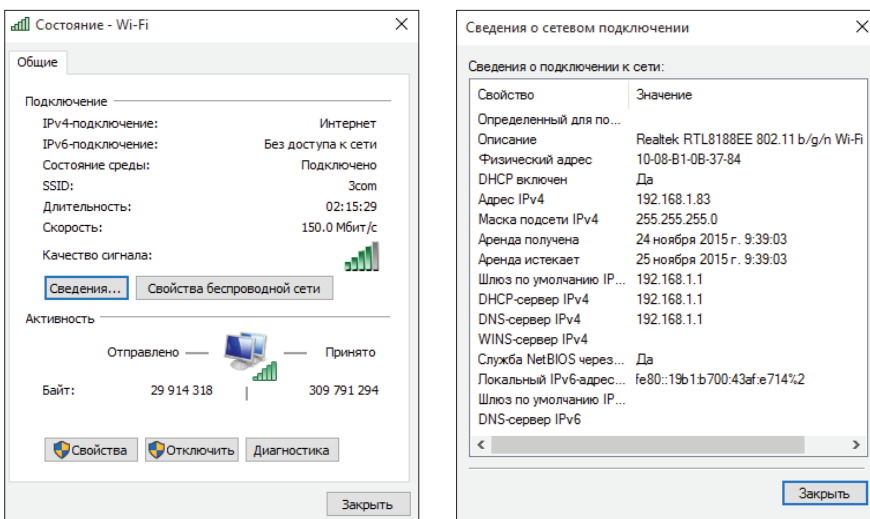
Состояние - Wi-Fi

Общие

Подключение

IPv4-подключение: Интернет
IPv6-подключение: Без доступа к сети
Состояние среды: Подключено
SSID: 3com
Длительность: 02:15:29
Скорость: 150.0 Мбит/с

Качество сигнала:

Сведения... Свойства беспроводной сети

Активность

Отправлено — — Принято

Байт: 29 914 318 | 309 791 294

Свойства Отключить Диагностика

Закрыть

Сведения о сетевом подключении

Сведения о подключении к сети:

| Свойство | Значение |
|---|---|
| Определенный для по... | |
| Описание | Realtek RTL8188EE 802.11 b/g/n Wi-Fi |
| Физический адрес | 10-08-B1-0B-37-84 |
| DHCP включен | Да |
| Адрес IPv4 | 192.168.1.83 |
| Маска подсети IPv4 | 255.255.255.0 |
| Аренда получена | 24 ноября 2015 г. 9:39:03 |
| Аренда истекает | 25 ноября 2015 г. 9:39:03 |
| Шлюз по умолчанию IP... | 192.168.1.1 |
| DHCP-сервер IPv4 | 192.168.1.1 |
| DNS-сервер IPv4 | 192.168.1.1 |
| WINS-сервер IPv4 | |
| Служба NetBIOS через... | Да |
| Локальный IPv6-адрес... | fe80::19b1:b700:43af:e714%2 |
| Шлюз по умолчанию IP... | |
| DNS-сервер IPv6 | |

Закрыть